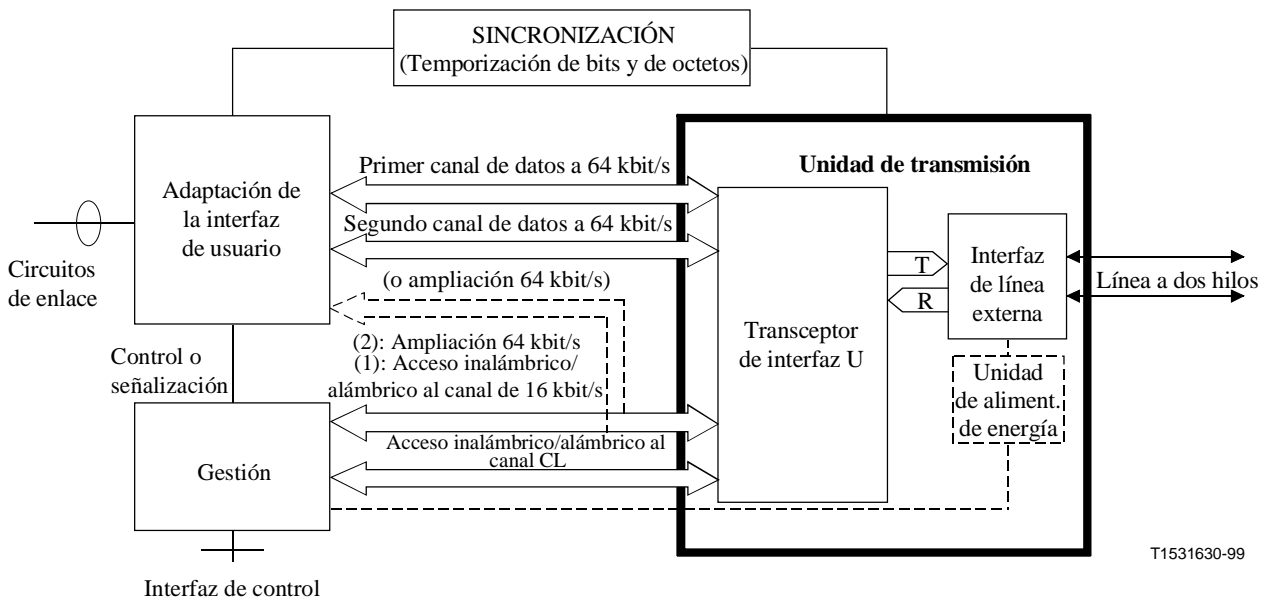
SINCRONIZACIÓN
(Temporización de bits y de octetos)

Adaptación de la interfaz de usuario

Circuitos de enlace

Control o señalización

Gestión

Interfaz de control

Primer canal de datos a 64 kbit/s

Segundo canal de datos a 64 kbit/s

(o ampliación 64 kbit/s)

(2): Ampliación 64 kbit/s
(1): Acceso inalámbrico/alámbrico al canal de 16 kbit/s

Acceso inalámbrico/alámbrico al canal CL

Unidad de transmisión

Transceptor de interfaz U

T

R

Interfaz de línea externa

Unidad de aliment. de energía

Línea a dos hilos

T1531630-99